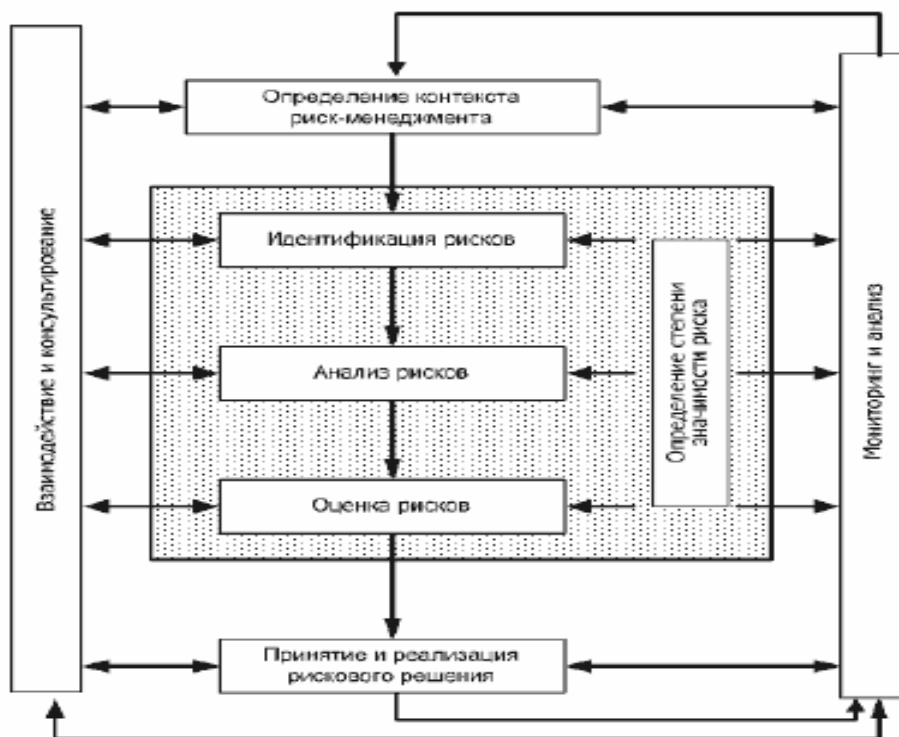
Взаимодействие и консультирование

Определение контекста риск-менеджмента

Идентификация рисков

Анализ рисков

Оценка рисков

Определение степени значимости риска

Мониторинг и анализ

Принятие и реализация рискового решения